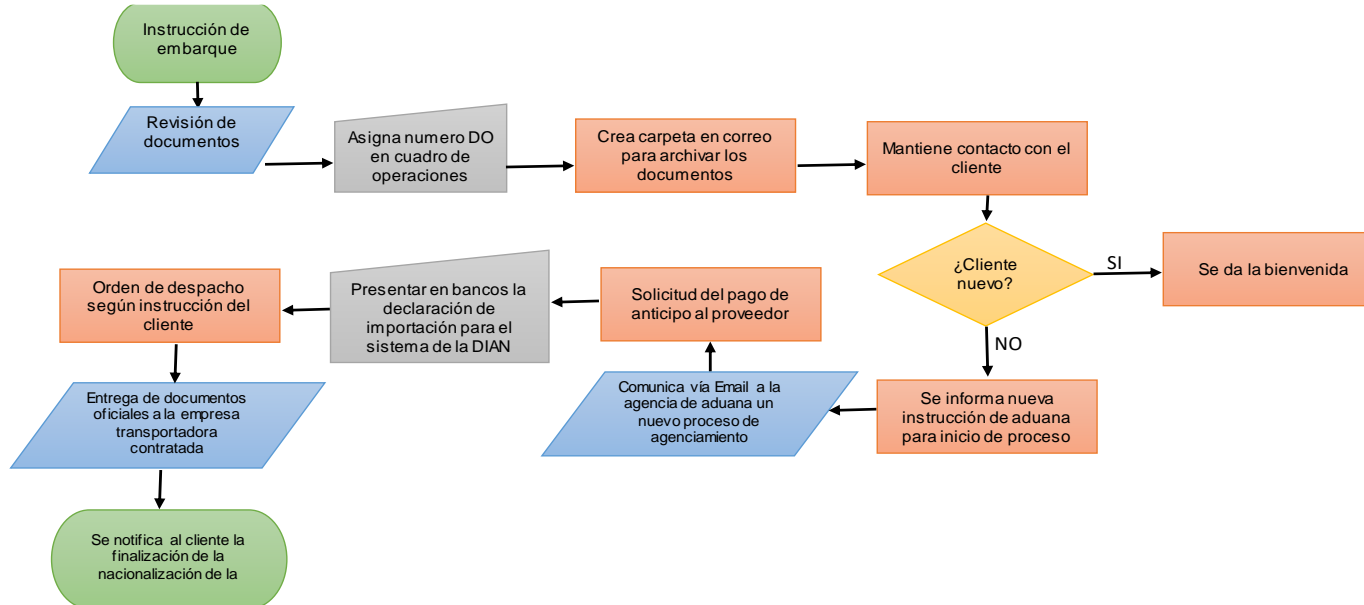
Instrucción de embarque

Revisión de documentos

Asigna numero DO en cuadro de operaciones

Crea carpeta en correo para archivar los documentos

Mantiene contacto con el cliente

¿Cliente nuevo?

SI

Se da la bienvenida

NO

Se informa nueva instrucción de aduana para inicio de proceso

Comunica vía Email a la agencia de aduana un nuevo proceso de agenciamiento

Solicitud del pago de anticipo al proveedor

Presentar en bancos la declaración de importación para el sistema de la DIAN

Orden de despacho según instrucción del cliente

Entrega de documentos oficiales a la empresa transportadora contratada

Se notifica al cliente la finalización de la nacionalización de la